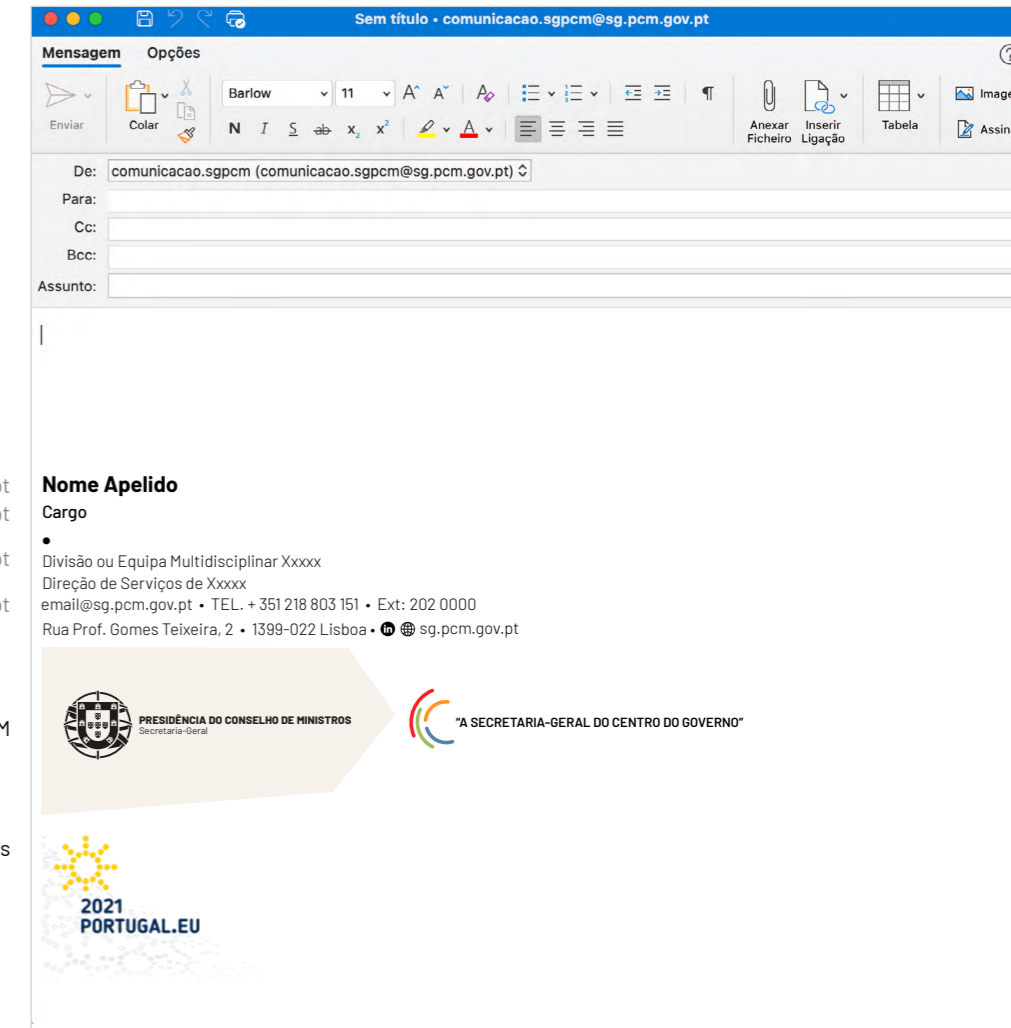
Sem título • comunicacao.sgpcm@sg.pcm.gov.pt

Mensagem Opções

Enviar Colar Barlow 11 N I S ab $x_2$ $x^2$ A ¶ Anexar Ficheiro Inserir Ligação Tabela Image Assin

De: comunicacao.sgpcm (comunicacao.sgpcm@sg.pcm.gov.pt)
Para:
Cc:
Bcc:
Assunto:

Nome Apelido
Cargo
•
Divisão ou Equipa Multidisciplinar Xxxxx
Direção de Serviços de Xxxxx
email@sg.pcm.gov.pt • TEL. + 351 218 803 151 • Ext: 202 0000
Rua Prof. Gomes Teixeira, 2 • 1399-022 Lisboa • sg.pcm.gov.pt

PRESIDÊNCIA DO CONSELHO DE MINISTROS
Secretaria-Geral

"A SECRETARIA-GERAL DO CENTRO DO GOVERNO"

2021
PORTUGAL.EU